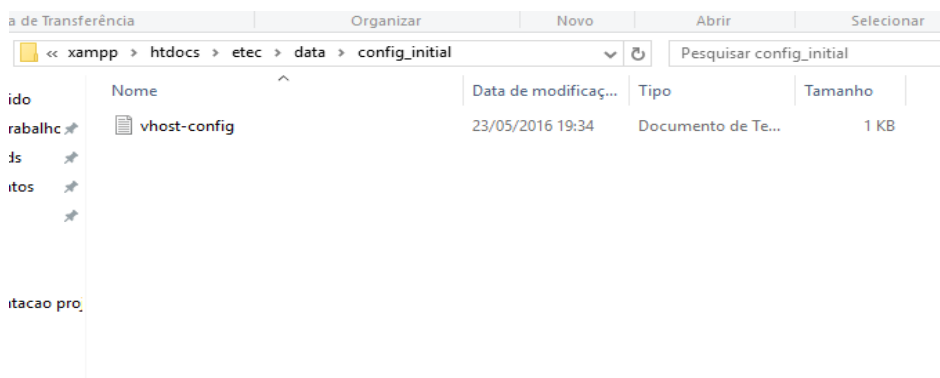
a de Transferência | Organizar | Novo | Abrir | Selecionar

« xampp › htdocs › etec › data › config_initial

Pesquisar config_initial

ido
rabalhc
ds
itos

itacao pro

| Nome | Data de modificaç... | Tipo | Tamanho |
|---|---|---|---|
| vhost-config | 23/05/2016 19:34 | Documento de Te... | 1 KB |